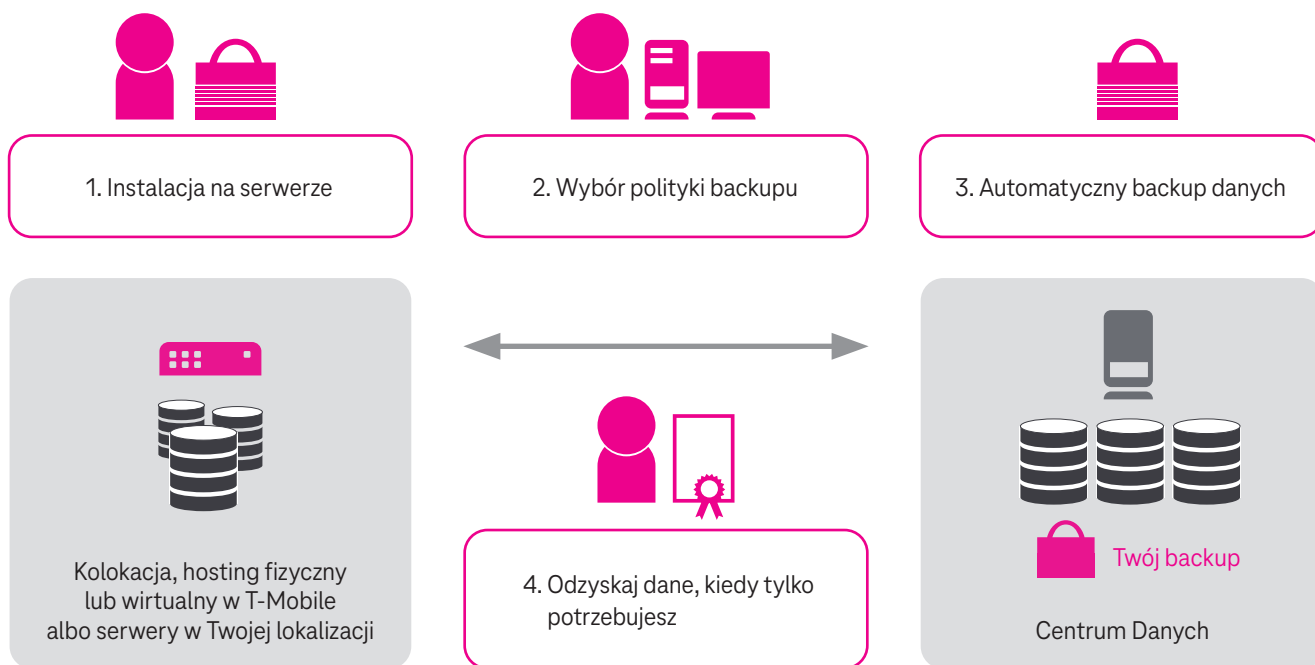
1. Instalacja na serwerze

2. Wybór polityki backupu

3. Automatyczny backup danych

Kolokacja, hosting fizyczny lub wirtualny w T-Mobile albo serwery w Twojej lokalizacji

4. Odzyskaj dane, kiedy tylko potrzebujesz

Twój backup

Centrum Danych